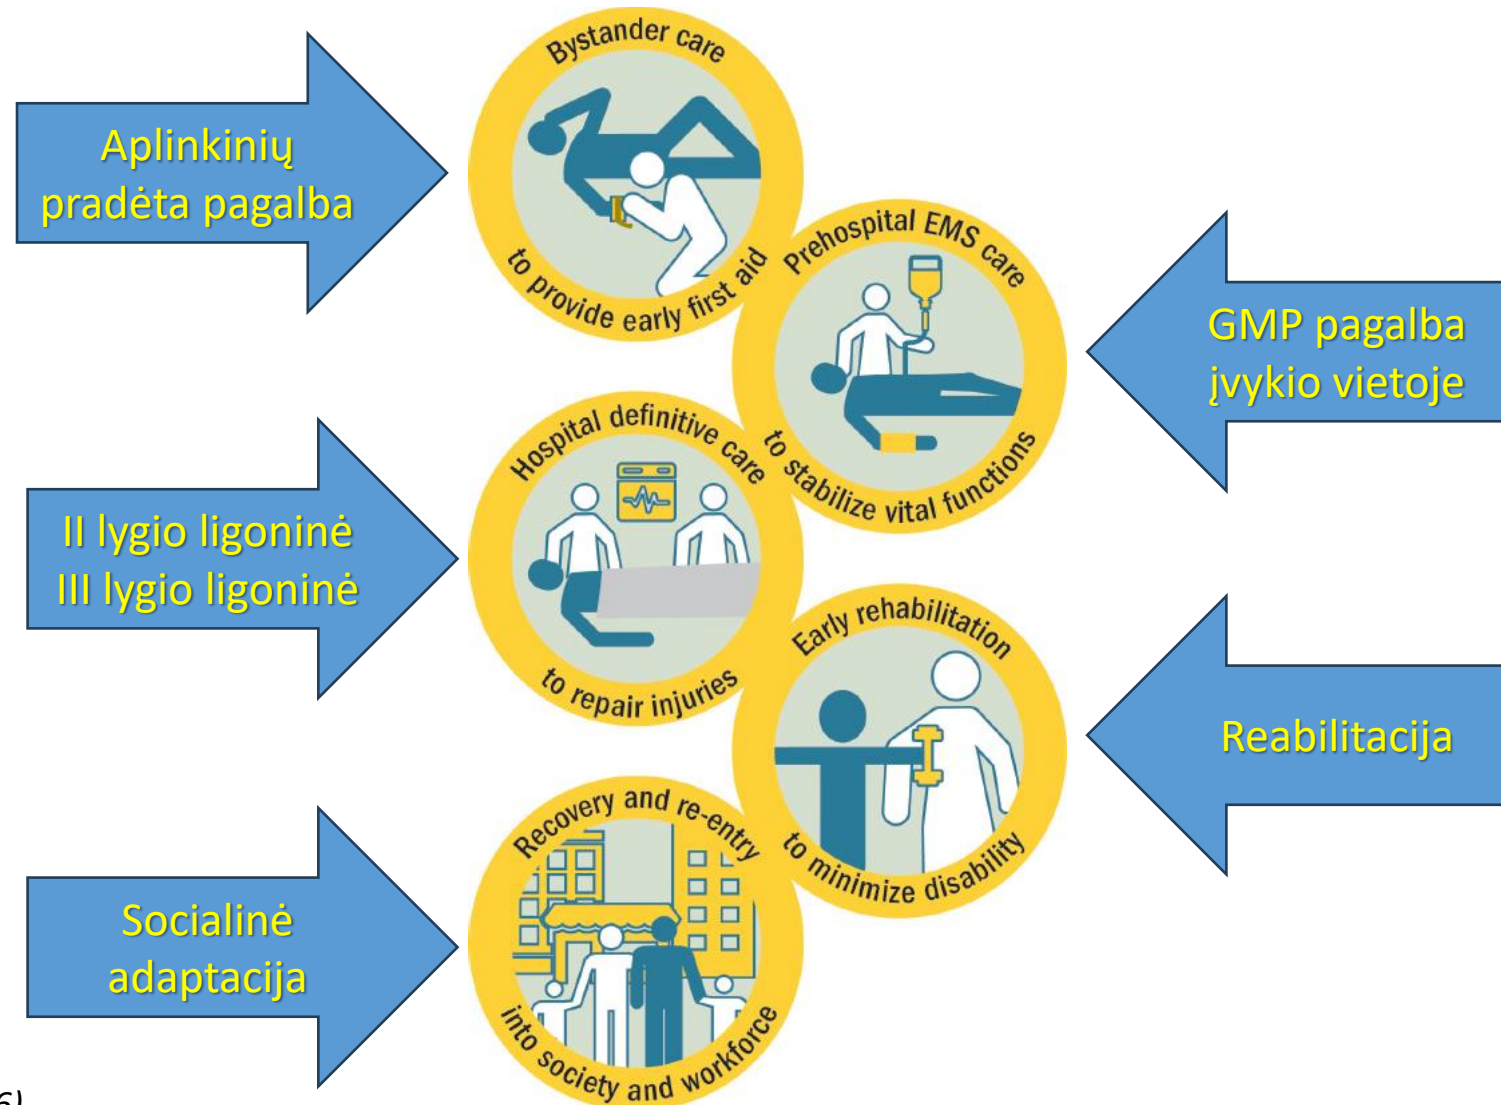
Aplinkinių pradėta pagalba

Bystander care
to provide early first aid

Prehospital EMS care
to stabilize vital functions

GMP pagalba įvykio vietoje

II lygio ligoninė
III lygio ligoninė

Hospital definitive care
to repair injuries

Early rehabilitation
to minimize disability

Reabilitacija

Socialinė adaptacija

Recovery and re-entry
into society and workforce

6)